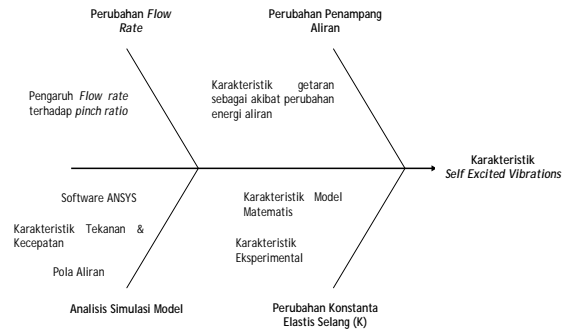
Perubahan *Flow Rate*

Perubahan Penampang Aliran

Pengaruh *Flow rate* terhadap *pinch ratio*

Karakteristik getaran sebagai akibat perubahan energi aliran

Karakteristik *Self Excited Vibrations*

Software ANSYS

Karakteristik Tekanan & Kecepatan

Pola Aliran

Karakteristik Model Matematis

Karakteristik Eksperimental

Analisis Simulasi Model

Perubahan Konstanta Elastis Selang (K)